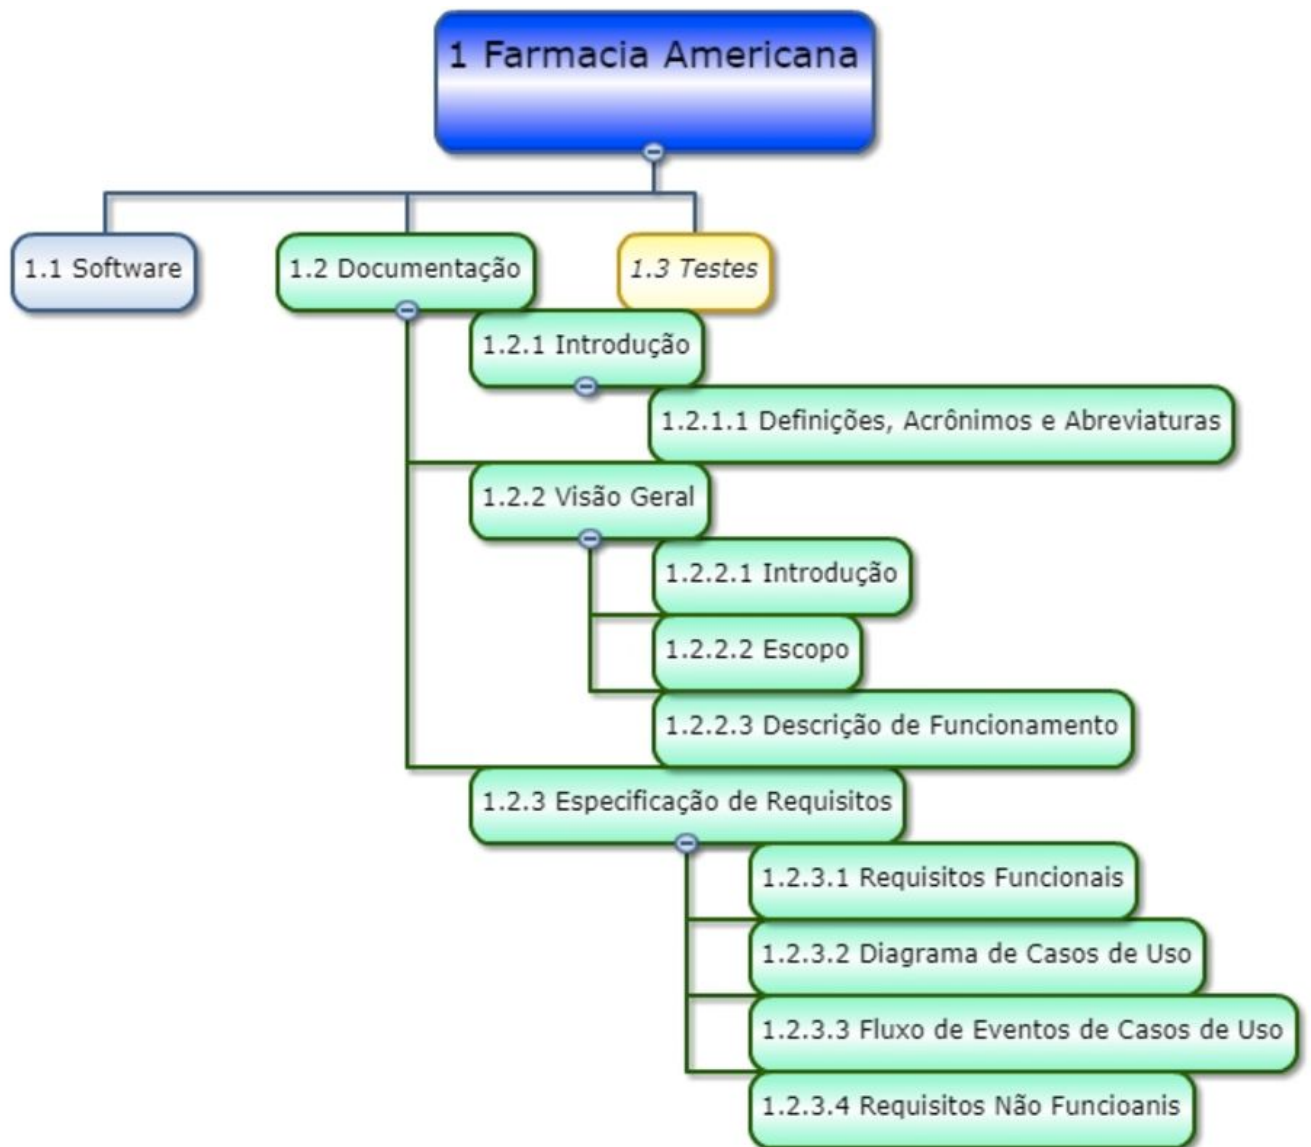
1 Farmacia Americana

1.1 Software

1.2 Documentação

1.3 Testes

1.2.1 Introdução

1.2.1.1 Definições, Acrônimos e Abreviaturas

1.2.2 Visão Geral

1.2.2.1 Introdução

1.2.2.2 Escopo

1.2.2.3 Descrição de Funcionamento

1.2.3 Especificação de Requisitos

1.2.3.1 Requisitos Funcionais

1.2.3.2 Diagrama de Casos de Uso

1.2.3.3 Fluxo de Eventos de Casos de Uso

1.2.3.4 Requisitos Não Funcioanis